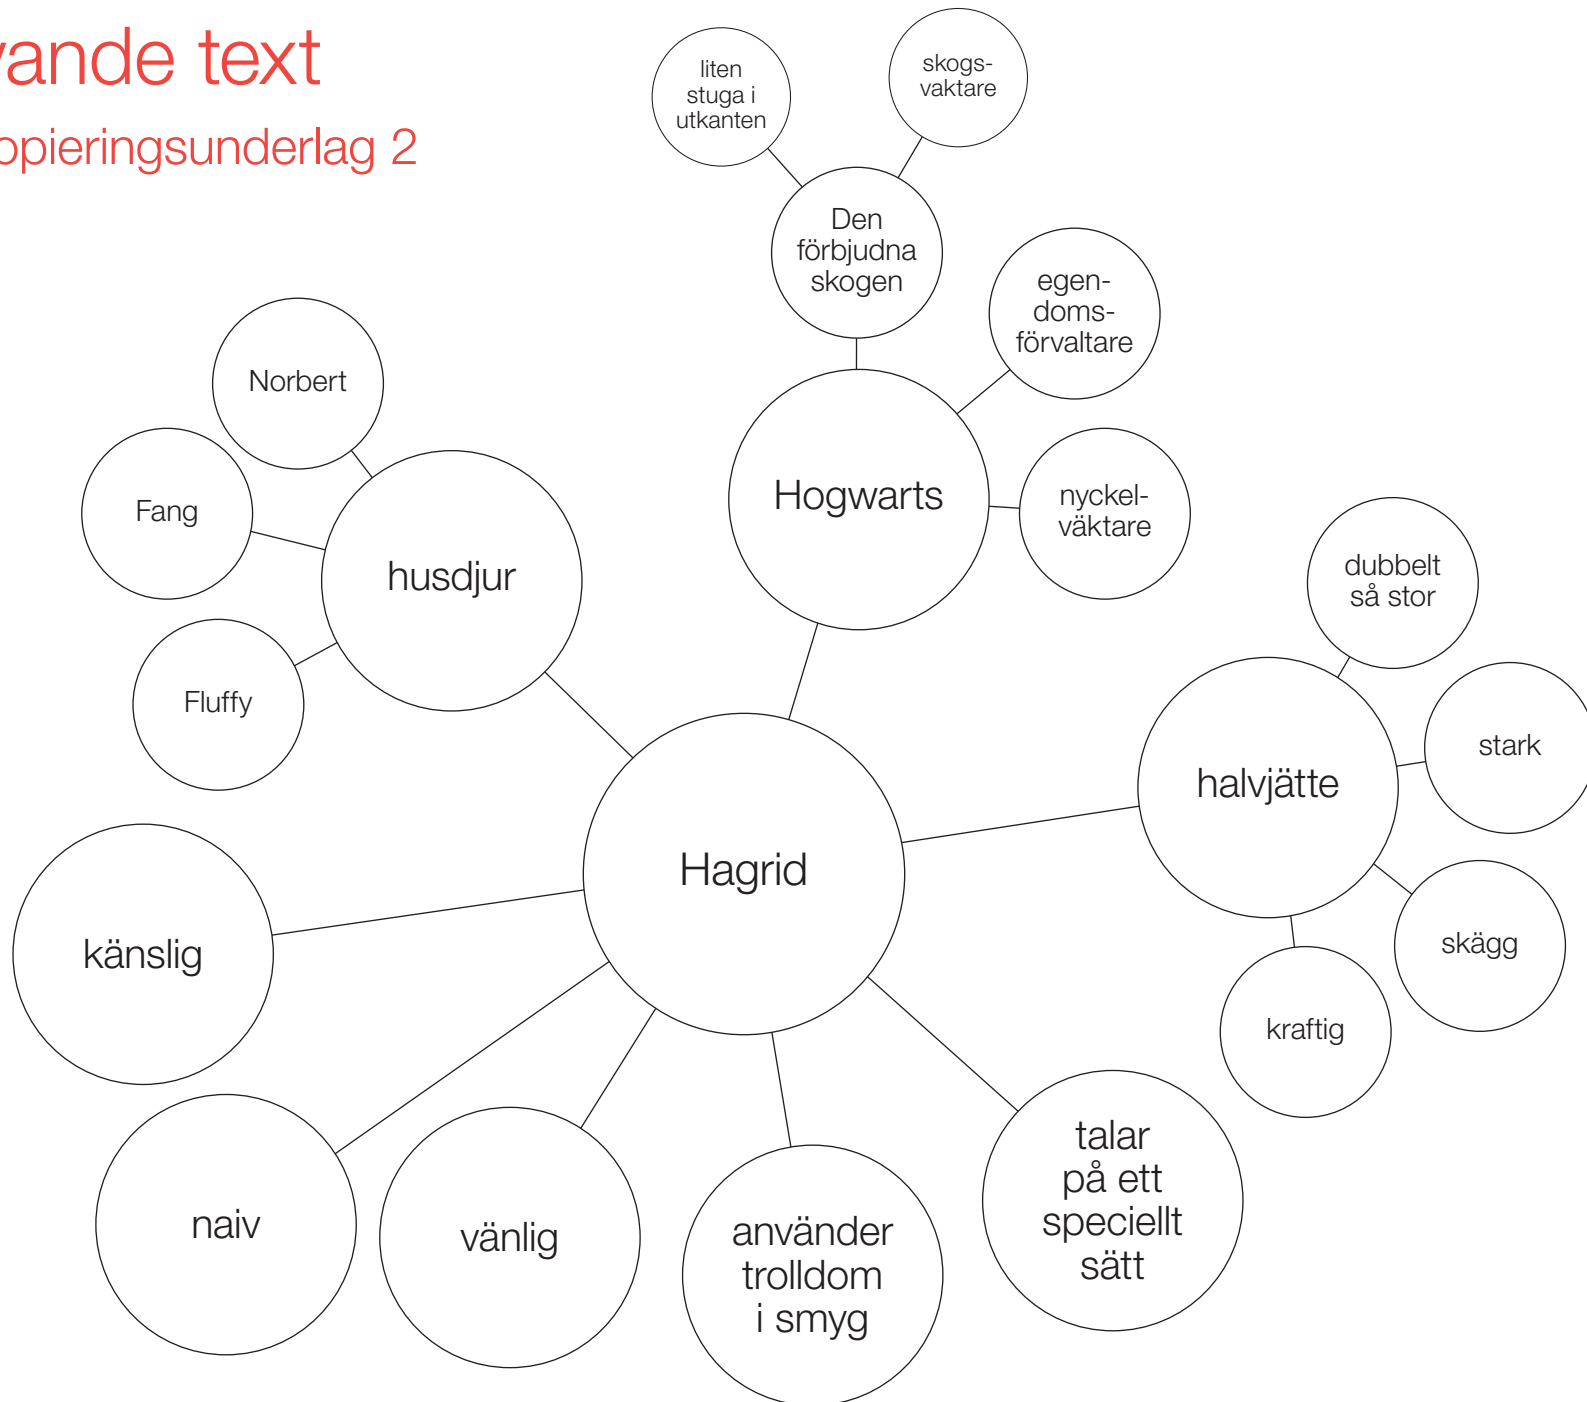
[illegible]ande text
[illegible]opieringsunderlag 2

liten stuga i utkanten

skogsvaktare

Den förbjudna skogen

egendomsförvaltare

Norbert

Fang

husdjur

Hogwarts

nyckelväktare

dubbelt så stor

Fluffy

halvjätte

stark

Hagrid

känslig

skägg

kraftig

talar på ett speciellt sätt

naiv

vänlig

använder trolldom i smyg